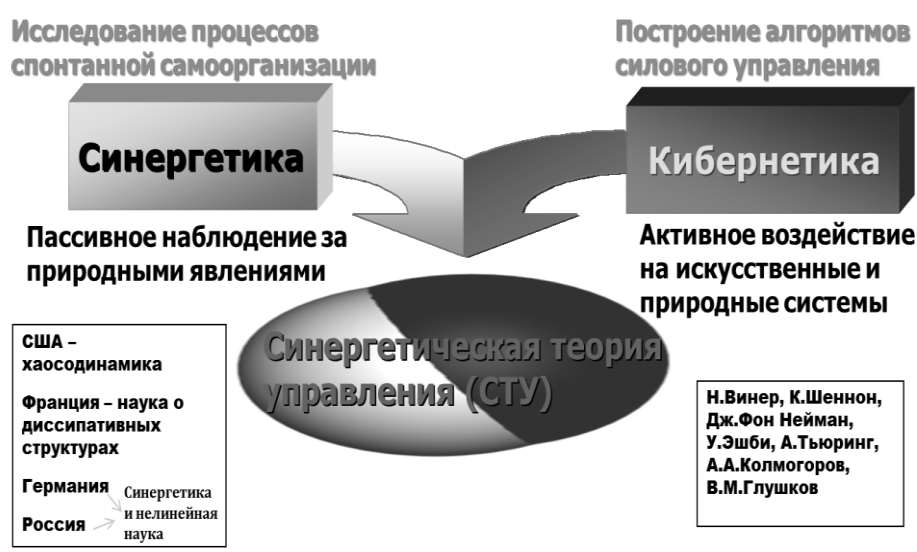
Исследование процессов спонтанной самоорганизации

Построение алгоритмов силового управления

Синергетика

Кибернетика

Пассивное наблюдение за природными явлениями

Активное воздействие на искусственные и природные системы

Синергетическая теория управления (СТУ)

США – хаосодинамика

Франция – наука о диссипативных структурах

Германия

Россия

Синергетика и нелинейная наука

Н.Винер, К.Шеннон, Дж.Фон Нейман, У.Эшби, А.Тьюринг, А.А.Колмогоров, В.М.Глушков